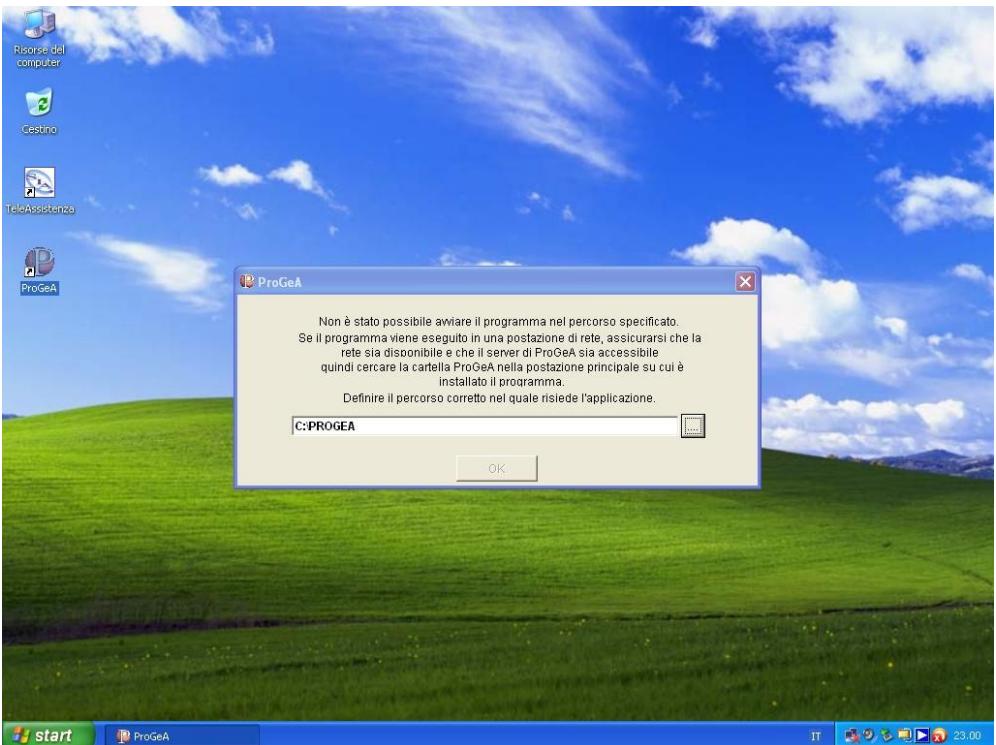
Risorse del computer

Cestino

TeleAssistenza

ProGeA

ProGeA

Non è stato possibile avviare il programma nel percorso specificato.
Se il programma viene eseguito in una postazione di rete, assicurarsi che la rete sia disponibile e che il server di ProGeA sia accessibile
quindi cercare la cartella ProGeA nella postazione principale su cui è installato il programma.
Definire il percorso corretto nel quale risiede l'applicazione.

C:PROGEA

...

OK

start

ProGeA

IT

23.00